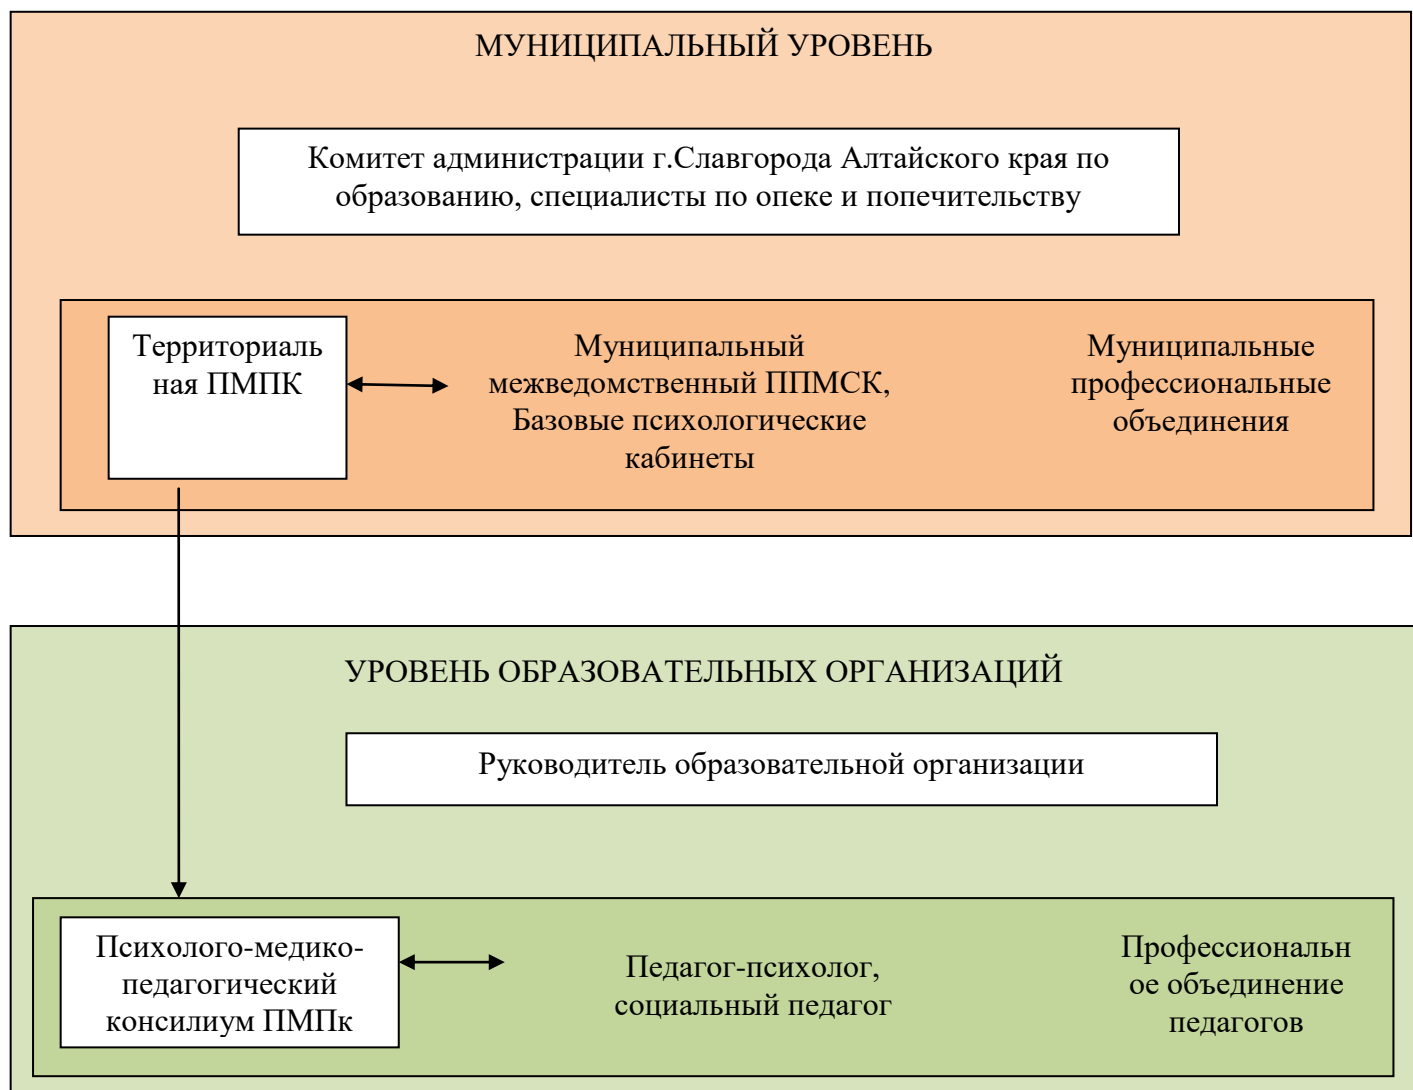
МУНИЦИПАЛЬНЫЙ УРОВЕНЬ

Комитет администрации г.Славгорода Алтайского края по образованию, специалисты по опеке и попечительству

Территориаль ная ПМПК

Муниципальный межведомственный ППМСК, Базовые психологические кабинеты

Муниципальные профессиональные объединения

УРОВЕНЬ ОБРАЗОВАТЕЛЬНЫХ ОРГАНИЗАЦИЙ

Руководитель образовательной организации

Психолого-медико-педагогический консилиум ПМПк

Педагог-психолог, социальный педагог

Профессиональн ое объединение педагогов